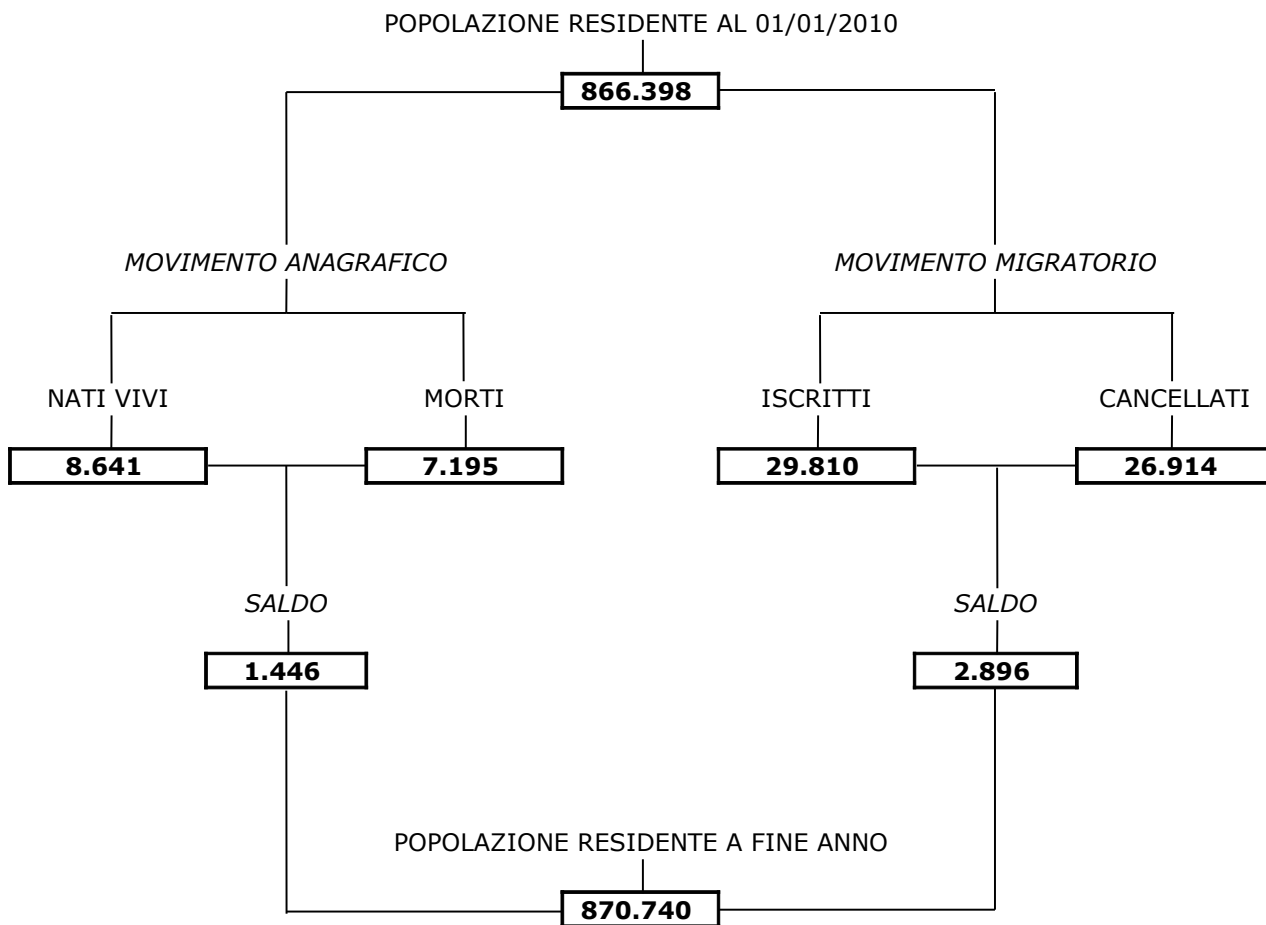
POPOLAZIONE RESIDENTE AL 01/01/2010

866.398

MOVIMENTO ANAGRAFICO

MOVIMENTO MIGRATORIO

NATI VIVI

MORTI

ISCRITTI

CANCELLATI

8.641

7.195

29.810

26.914

SALDO

SALDO

1.446

2.896

POPOLAZIONE RESIDENTE A FINE ANNO

870.740